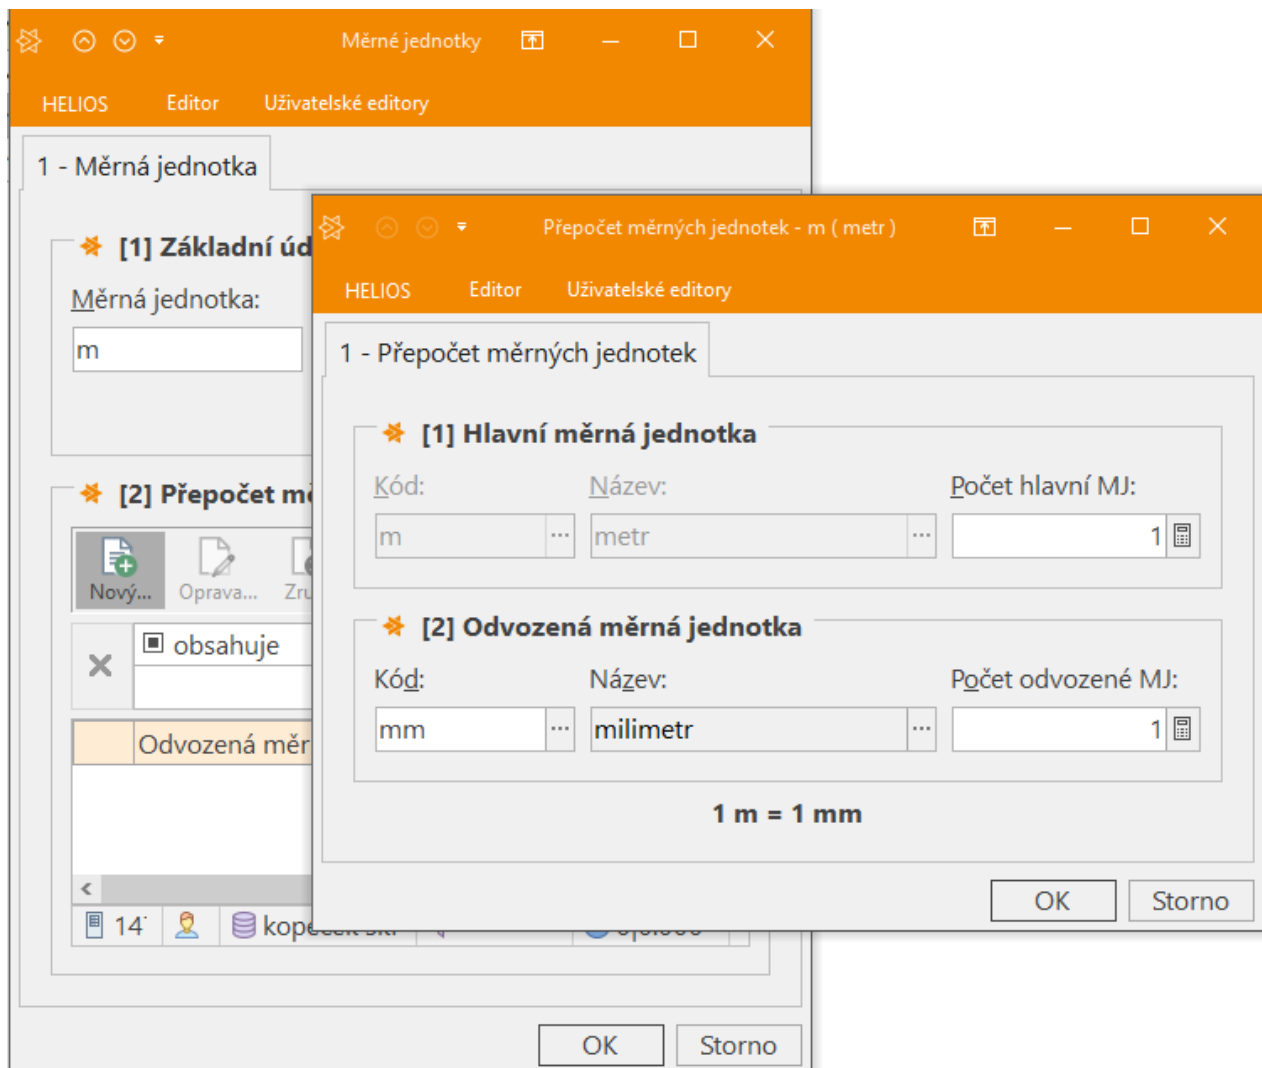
Měrné jednotky

HELIOS Editor Uživatelské editory

1 - Měrná jednotka

[1] Základní úd

Měrná jednotka:

m

[2] Přepočet m

Nový... Oprava... Zru

obsahuje

Odvozená měr

14 kop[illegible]

OK Storno

Přepočet měrných jednotek - m ( metr )

HELIOS Editor Uživatelské editory

1 - Přepočet měrných jednotek

[1] Hlavní měrná jednotka

Kód: Název: Počet hlavní MJ:

m metr 1

[2] Odvozená měrná jednotka

Kód: Název: Počet odvozené MJ:

mm milimetr 1

1 m = 1 mm

OK Storno